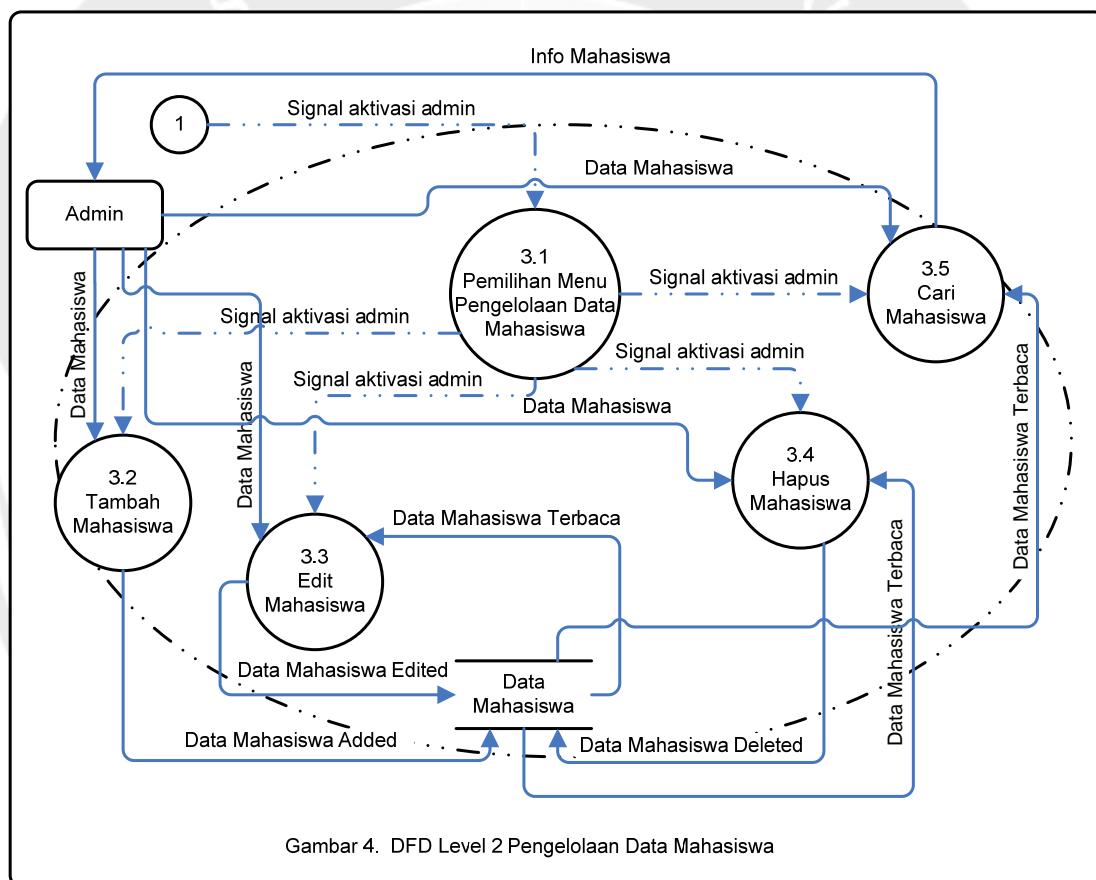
Info Mahasiswa

1

Signal aktivasi admin

Data Mahasiswa

Admin

3.1
Pemilihan Menu Pengelolaan Data Mahasiswa

Signal aktivasi admin

3.5
Cari Mahasiswa

Data Mahasiswa

Signal aktivasi admin

Signal aktivasi admin

Signal aktivasi admin

Data Mahasiswa

Data Mahasiswa

3.4
Hapus Mahasiswa

Data Mahasiswa Terbaca

3.2
Tambah Mahasiswa

Data Mahasiswa Terbaca

3.3
Edit Mahasiswa

Data Mahasiswa Terbaca

Data Mahasiswa Edited

Data Mahasiswa

Data Mahasiswa Added

Data Mahasiswa Deleted

Gambar 4. DFD Level 2 Pengelolaan Data Mahasiswa